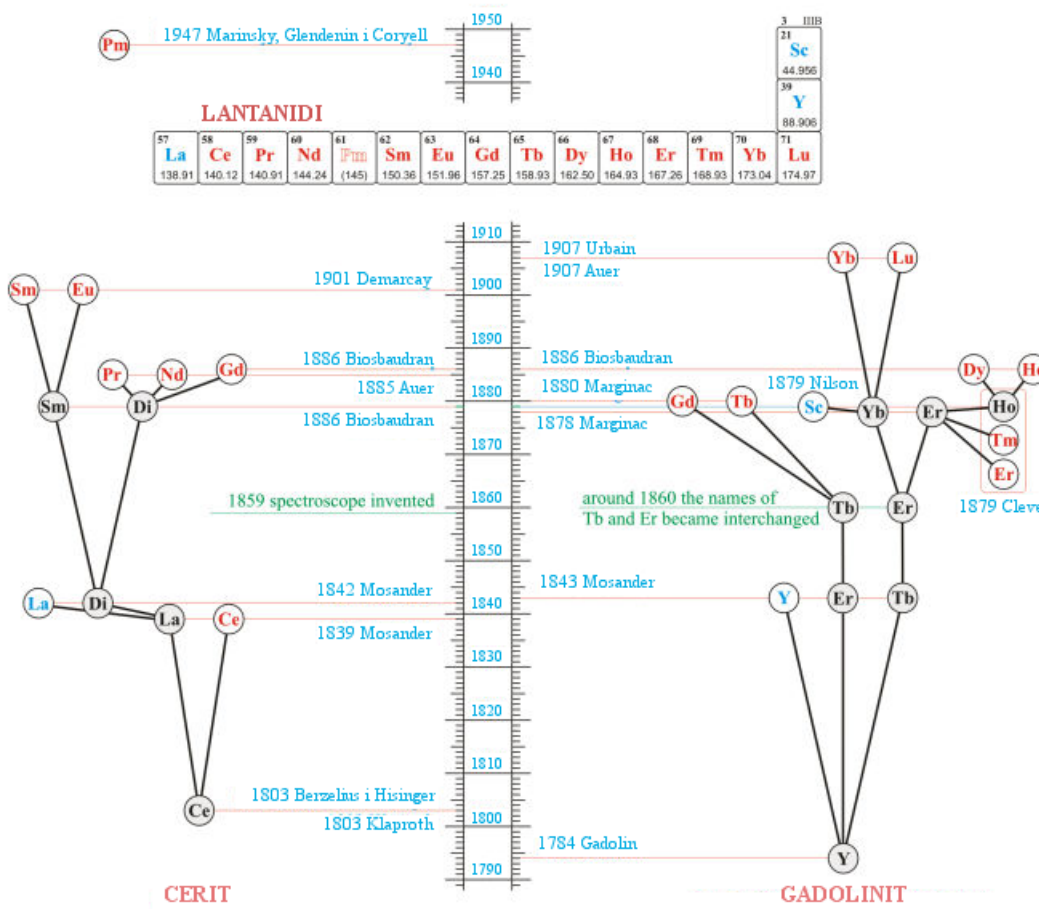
Pm 1947 Marinsky, Glendenin i Coryell

1950
1940

3 IIIB
21 Sc 44.956
39 Y 88.906

LANTANIDI

| 57 La 138.91 | 58 Ce 140.12 | 59 Pr 140.91 | 60 Nd 144.24 | 61 Pm (145) | 62 Sm 150.36 | 63 Eu 151.96 | 64 Gd 157.25 | 65 Tb 158.93 | 66 Dy 162.50 | 67 Ho 164.93 | 68 Er 167.26 | 69 Tm 168.93 | 70 Yb 173.04 | 71 Lu 174.97 |
|---|---|---|---|---|---|---|---|---|---|---|---|---|---|---|

1910
1907 Urbain
1907 Auer
Yb Lu
Sm Eu
1901 Demarcay
1900
1890
1886 Biosbaudran
1886 Biosbaudran
Dy Ho
Pr Nd Gd
1885 Auer
1880 Marginac
1879 Nilson
1880
Gd Tb Sc Yb Er Ho
Sm Di
1886 Biosbaudran
1878 Marginac
Tm
1870
Er
1859 spectroscope invented
1860
around 1860 the names of Tb and Er became interchanged
Tb Er
1879 Cleve
1850
1842 Mosander
1843 Mosander
La Di
1840
Y Er Tb
La Ce
1839 Mosander
1830
1820
1810
1803 Berzelius i Hisinger
Ce
1800
1803 Klaproth
1784 Gadolin
Y
1790

CERIT

GADOLINIT